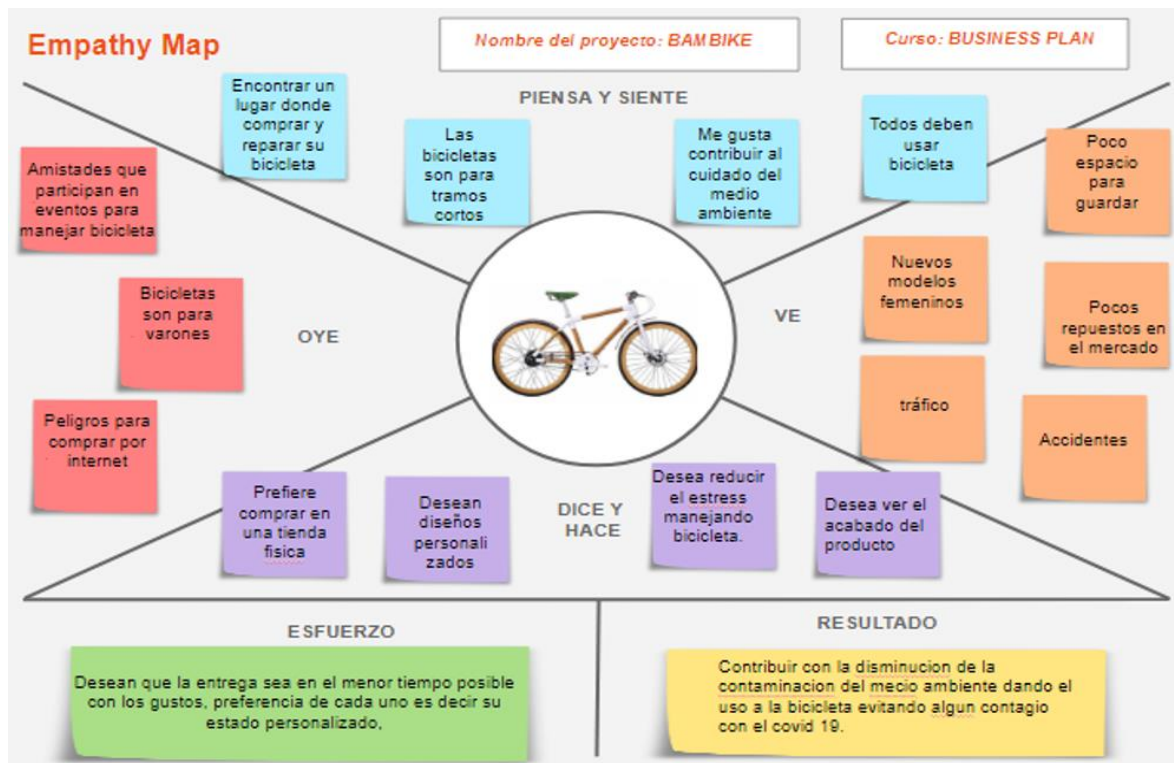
Empathy Map

Nombre del proyecto: BAMBIKE

Curso: BUSINESS PLAN

PIENSA Y SIENTE

Encontrar un lugar donde comprar y reparar su bicicleta

Las bicicletas son para tramos cortos

Me gusta contribuir al cuidado del medio ambiente

Todos deben usar bicicleta

OYE

Amistades que participan en eventos para manejar bicicleta

Bicicletas son para varones

Peligros para comprar por internet

VE

Poco espacio para guardar

Nuevos modelos femeninos

Pocos repuestos en el mercado

tráfico

Accidentes

DICE Y HACE

Prefiere comprar en una tienda fisica

Desean diseños personalizados

Desea reducir el estress manejando bicicleta.

Desea ver el acabado del producto

ESFUERZO

Desean que la entrega sea en el menor tiempo posible con los gustos, preferencia de cada uno es decir su estado personalizado,

RESULTADO

Contribuir con la disminucion de la contaminacion del mecio ambiente dando el uso a la bicicleta evitando algun contagio con el covid 19.